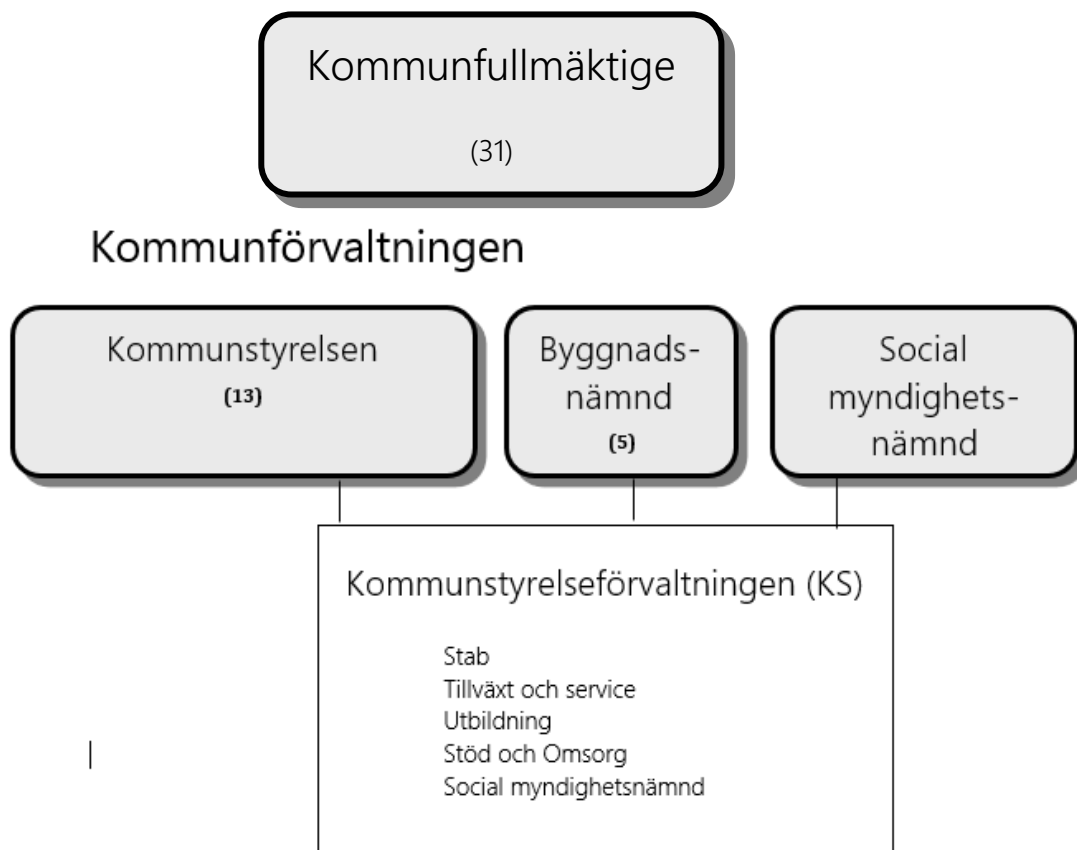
Kommunfullmäktige

(31)

Kommunförvaltningen

Kommunstyrelsen
(13)

Byggnadsnämnd
(5)

Social myndighetsnämnd

Kommunstyrelseförvaltningen (KS)

Stab
Tillväxt och service
Utbildning
Stöd och Omsorg
Social myndighetsnämnd